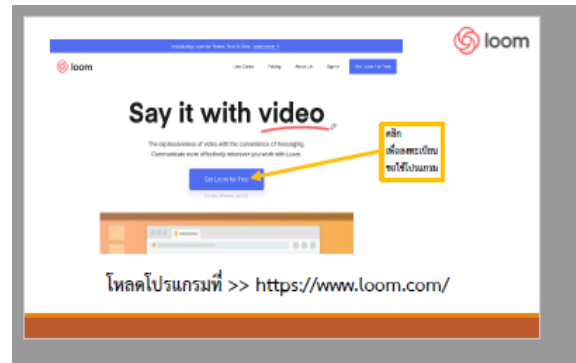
loom

Introducing Loom for Teams. Give it Time. Learn more >

loom

Use Cases Pricing About Us Sign In Get Loom For Free

Say it with video

The expressiveness of video with the convenience of messaging. Communicate more effectively wherever you work with Loom.

Get Loom for Free

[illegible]

คลิก เพื่อลงทะเบียน ขอใช้โปรแกรม

โหลดโปรแกรมที่ >> https://www.loom.com/